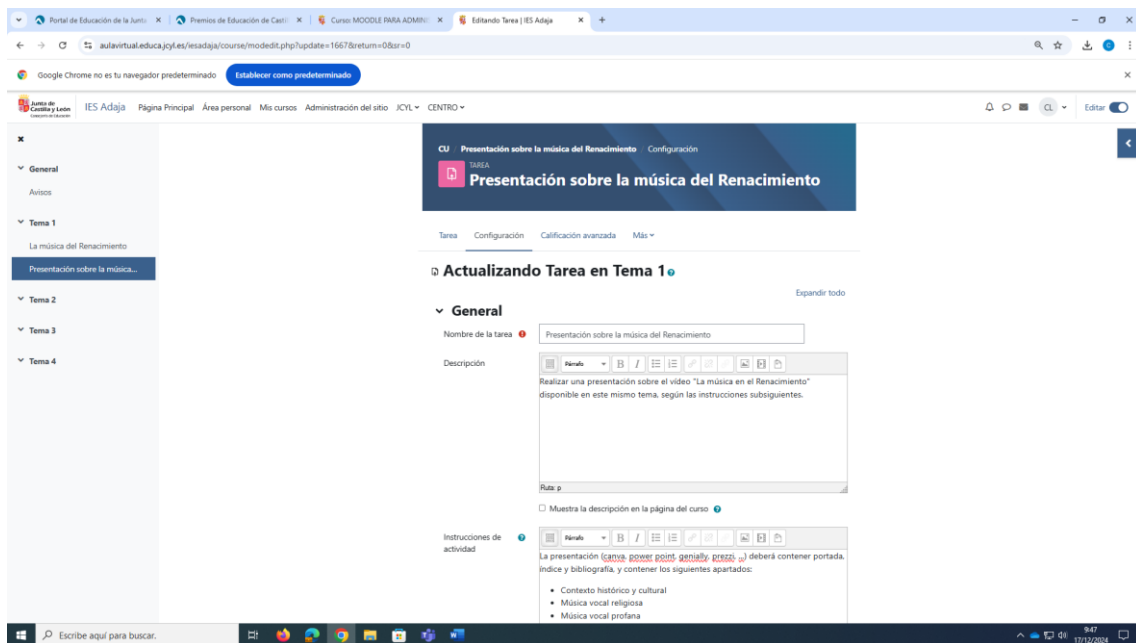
Portal de Educación de la Junta × | Premios de Educación de Castil × | Curso: MOODLE PARA ADMIN × | Editando Tarea | IES Adaja × +

aulavirtual.educa.jcyl.es/iesadaja/course/modedit.php?update=1667&return=0&sr=0

Google Chrome no es tu navegador predeterminado Establecer como predeterminado

Junta de Castilla y León Consejería de Educación IES Adaja Página Principal Área personal Mis cursos Administración del sitio JCYL CENTRO

CL Editar

General
Avisos

Tema 1
La música del Renacimiento
Presentación sobre la música...

Tema 2
Tema 3
Tema 4

CU / Presentación sobre la música del Renacimiento / Configuración
TAREA
Presentación sobre la música del Renacimiento

Tarea Configuración Calificación avanzada Más

Actualizando Tarea en Tema 1

Expandir todo

General

Nombre de la tarea Presentación sobre la música del Renacimiento

Descripción Párrafo B I

Realizar una presentación sobre el vídeo "La música en el Renacimiento" disponible en este mismo tema, según las instrucciones subsiguientes.

Ruta: p

Muestra la descripción en la página del curso

Instrucciones de actividad Párrafo B I

La presentación (canva, power point, genially, prezzi, ...) deberá contener portada, índice y bibliografía, y contener los siguientes apartados:

• Contexto histórico y cultural
• Música vocal religiosa
• Música vocal profana

Escribe aquí para buscar.

9:47 17/12/2024